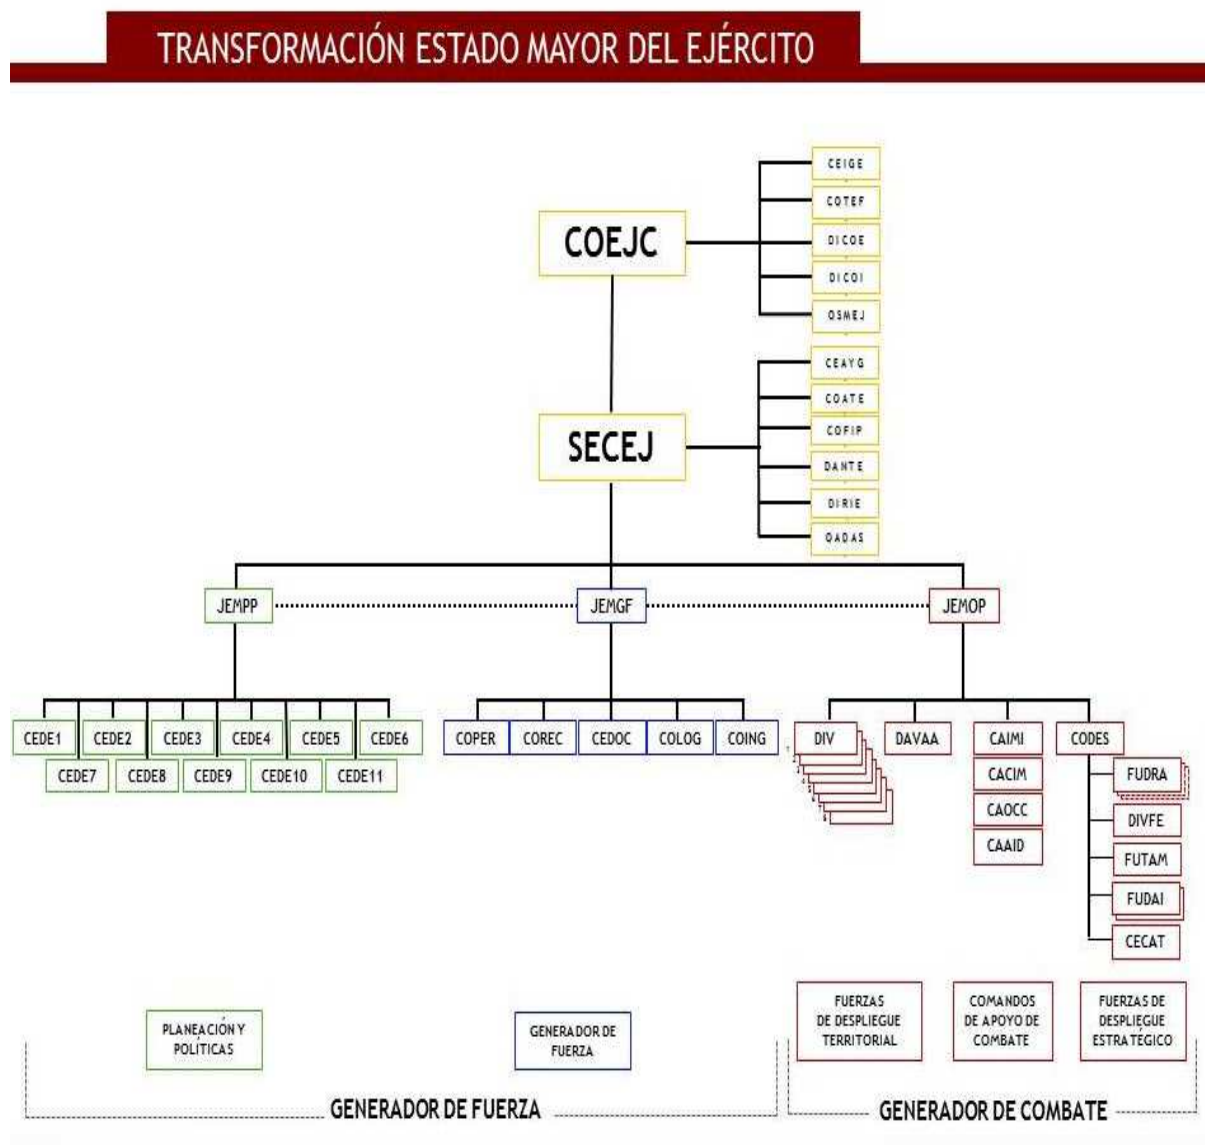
TRANSFORMACIÓN ESTADO MAYOR DEL EJÉRCITO

COEJC

CEIGE
COTEF
DICOE
DICOI
OSMEJ

SECEJ

CEAYG
COATE
COFIP
DANTE
DIRIE
OADAS

JEMPP
JEMGF
JEMOP

CEDE1
CEDE2
CEDE3
CEDE4
CEDE5
CEDE6
CEDE7
CEDE8
CEDE9
CEDE10
CEDE11

COPER
COREC
CEDOC
COLOG
COING

DIV
DAVAA
CAIMI
CACIM
CAOCC
CAAID
CODES
FUDRA
DIVFE
FUTAM
FUDAI
CECAT

PLANEACIÓN Y POLÍTICAS

GENERADOR DE FUERZA

FUERZAS DE DESPLIEGUE TERRITORIAL

COMANDOS DE APOYO DE COMBATE

FUERZAS DE DESPLIEGUE ESTRATÉGICO

GENERADOR DE FUERZA

GENERADOR DE COMBATE